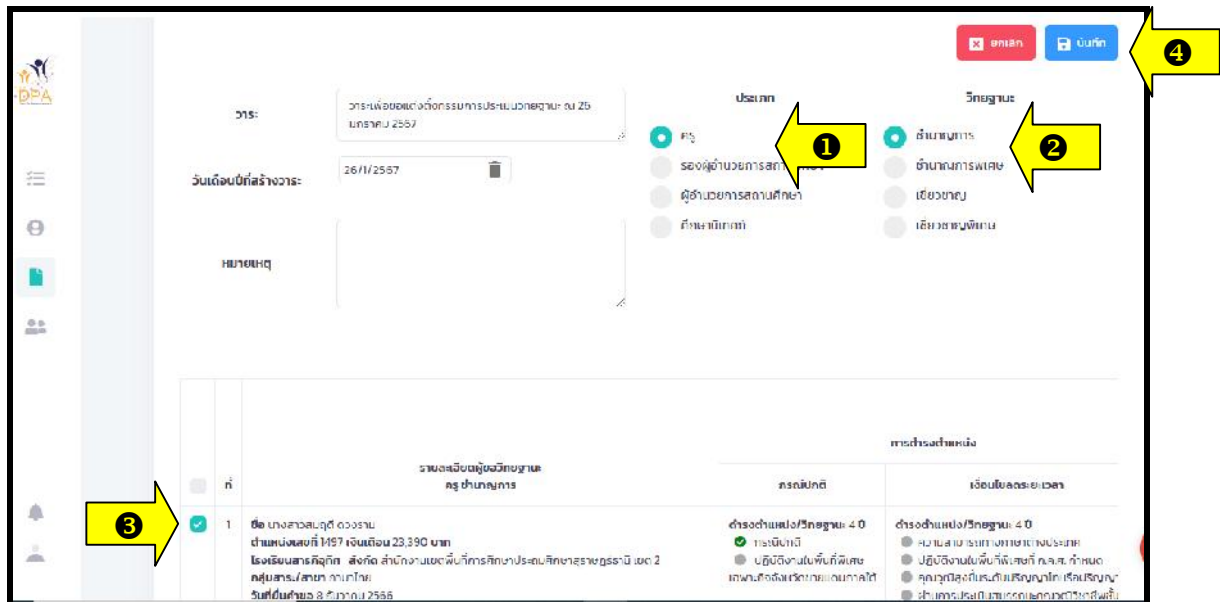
DPA

ยกเลิก
บันทึก
❹

วาระ
วาระเพื่อขอแต่งตั้งกรรมการประเมินวิทยฐานะ ณ 25 มกราคม 2567

วันเดือนปีที่สร้างวาระ
26/1/2567

หมายเหตุ

ประเภท
ครู
รองผู้อำนวยการสถานศึกษา
ผู้อำนวยการสถานศึกษา
ศึกษานิเทศก์
❶

วิทยฐานะ
ชำนาญการ
ชำนาญการพิเศษ
เชี่ยวชาญ
เชี่ยวชาญพิเศษ
❷

| | ที่ | รายละเอียดผู้ขอวิทยฐานะ ครู ชำนาญการ | การดำรงตำแหน่ง ปกติ | การดำรงตำแหน่ง เงื่อนไขลดระยะเวลา |
|---|---|---|---|---|
| ❸ | 1 | ชื่อ นางสาวสมฤดี ดวงราม ตำแหน่งเลขที่ 1497 เงินเดือน 23,390 บาท โรงเรียนสารคีฤกิต สังกัด สำนักงานเขตพื้นที่การศึกษาประถมศึกษาราชบุรี เขต 2 กลุ่มสาระ/สาขา ภาษาไทย วันที่ยื่นคำขอ 8 ธันวาคม 2566 | ดำรงตำแหน่ง/วิทยฐานะ 4 0 ครบปกติ ปฏิบัติงานในพื้นที่พิเศษ เฉพาะกิจจังหวัดชายแดนภาคใต้ | ดำรงตำแหน่ง/วิทยฐานะ 4 0 ความสามารถทางภาษาต่างประเทศ ปฏิบัติงานในพื้นที่พิเศษที่ ก.ค.ศ. กำหนด คุณวุฒิสูงขึ้นระดับปริญญาโทหรือปริญญา ผ่านการประเมินสมรรถนะภาษาวิชาชีพที่ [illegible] |